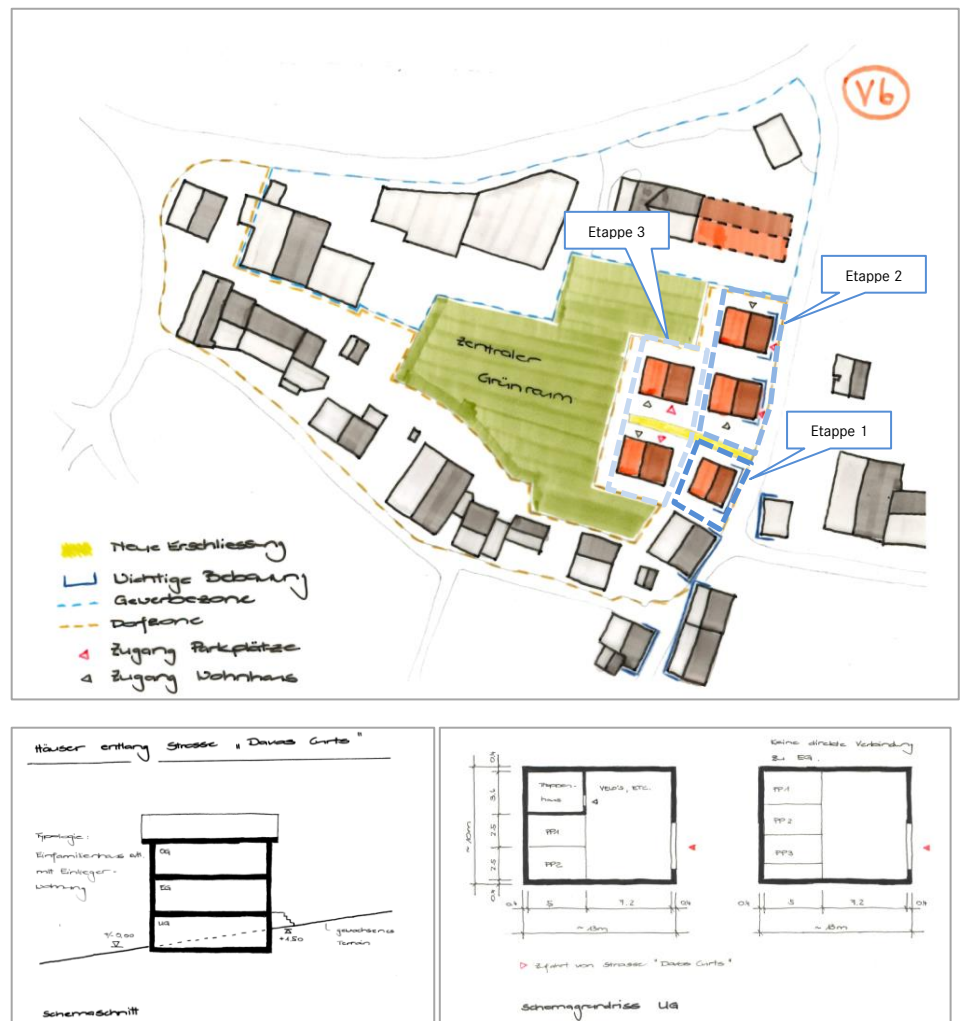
V6

Etappe 3

Etappe 2

Etappe 1

Zentraler Grünraum

Neue Erschliessung
Wichtige Bebauung
Gewerbezone
Dorfzone
Zugang Parkplätze
Zugang Wohnhaus

Häuser entlang Strasse „Davos Cirts"

Typologie: Einfamilienhaus evtl. mit Einlieger-wohnung

OG
EG
UG

$\pm 0.00$
$+1.50$
gewachsenes Terrain

Schemaschnitt

Keine direkte Verbindung zu EG.

Treppen-haus
Velo's, etc.
PP1
PP2

PP1
PP2
PP3

0.4
3.4
2.5
2.5
0.4
~10m

0.4 | 5 | 9.2 | 0.4
~15m

0.4 | 5 | 9.2 | 0.4
~15m

Zufahrt von Strasse "Davos Cirts"

Schemagrundriss UG